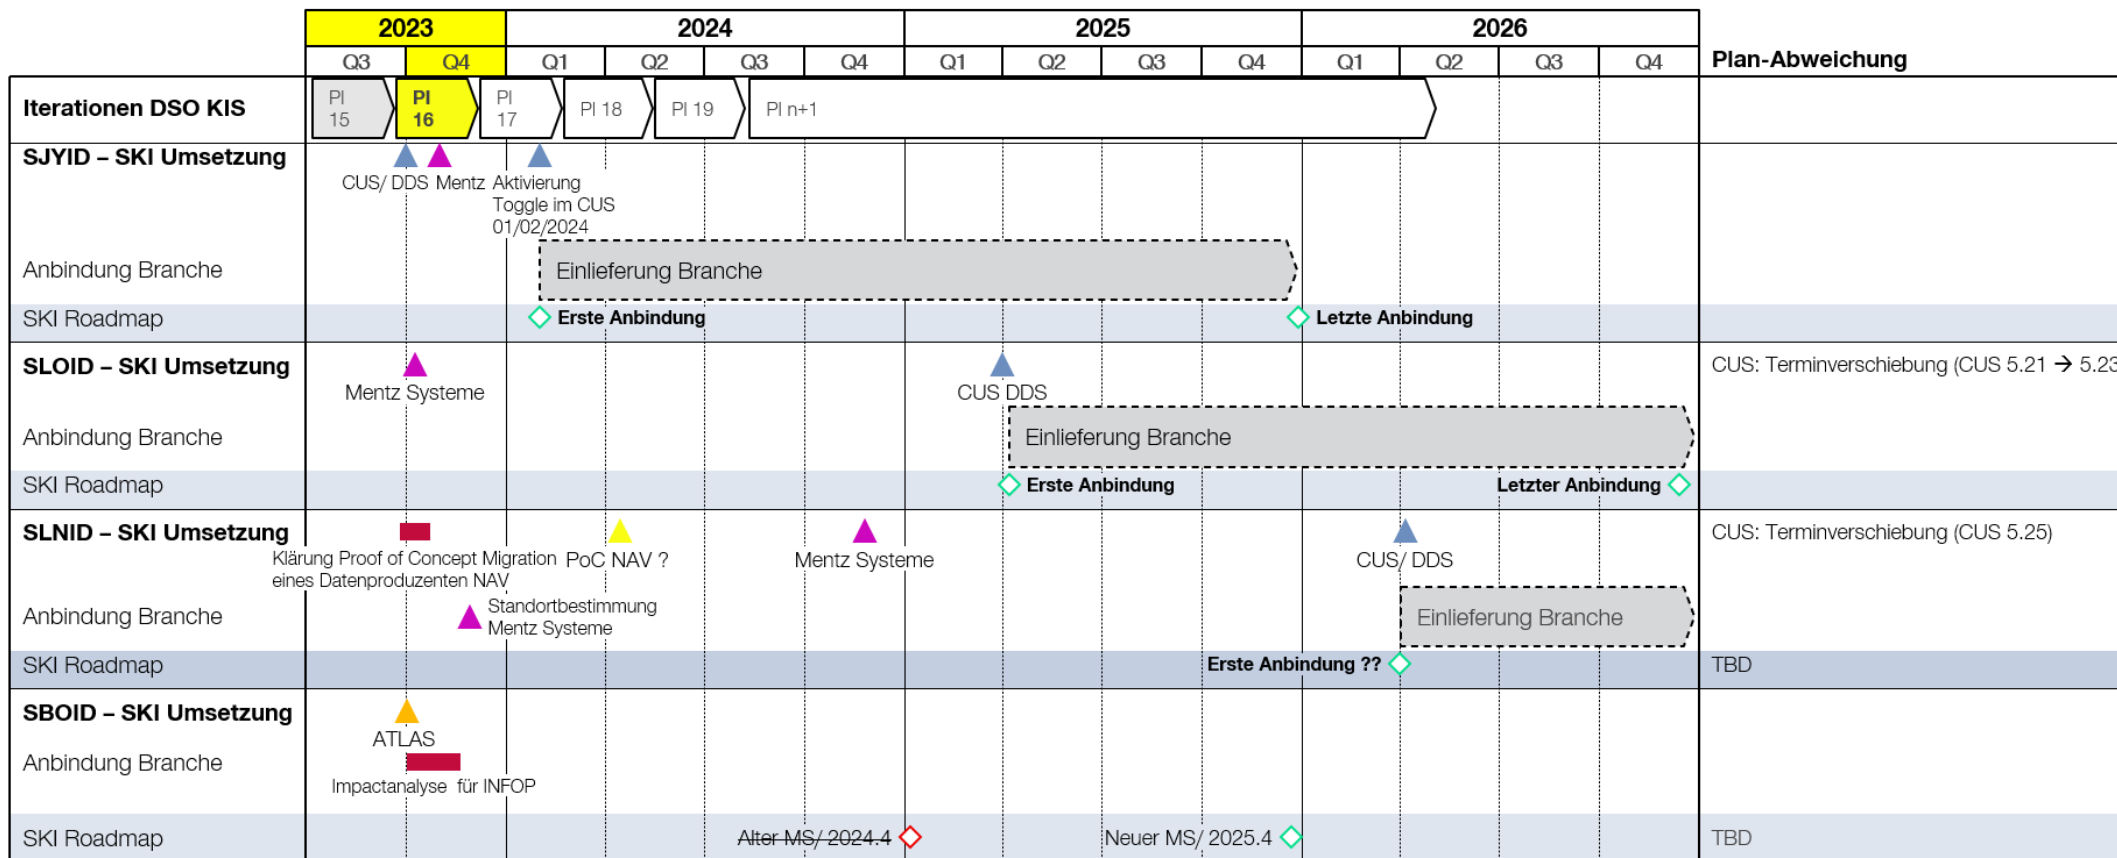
| | 2023 | | 2024 | | | | 2025 | | | | 2026 | | | | |
|---|---|---|---|---|---|---|---|---|---|---|---|---|---|---|---|
| | Q3 | Q4 | Q1 | Q2 | Q3 | Q4 | Q1 | Q2 | Q3 | Q4 | Q1 | Q2 | Q3 | Q4 | Plan-Abweichung |

Iterationen DSO KIS
PI 15 PI 16 PI 17 PI 18 PI 19 PI n+1

SJYID – SKI Umsetzung
CUS/ DDS Mentz Aktivierung Toggle im CUS 01/02/2024
Anbindung Branche
Einlieferung Branche
SKI Roadmap
Erste Anbindung
Letzte Anbindung

SLOID – SKI Umsetzung
Mentz Systeme
CUS DDS
CUS: Terminverschiebung (CUS 5.21 → 5.23
Anbindung Branche
Einlieferung Branche
SKI Roadmap
Erste Anbindung
Letzter Anbindung

SLNID – SKI Umsetzung
Klärung Proof of Concept Migration eines Datenproduzenten NAV
PoC NAV ?
Mentz Systeme
CUS/ DDS
CUS: Terminverschiebung (CUS 5.25)
Anbindung Branche
Standortbestimmung Mentz Systeme
Einlieferung Branche
SKI Roadmap
Erste Anbindung ??
TBD

SBOID – SKI Umsetzung
ATLAS
Anbindung Branche
Impactanalyse für INFOP
SKI Roadmap
~~Alter MS/ 2024.4~~
Neuer MS/ 2025.4
TBD